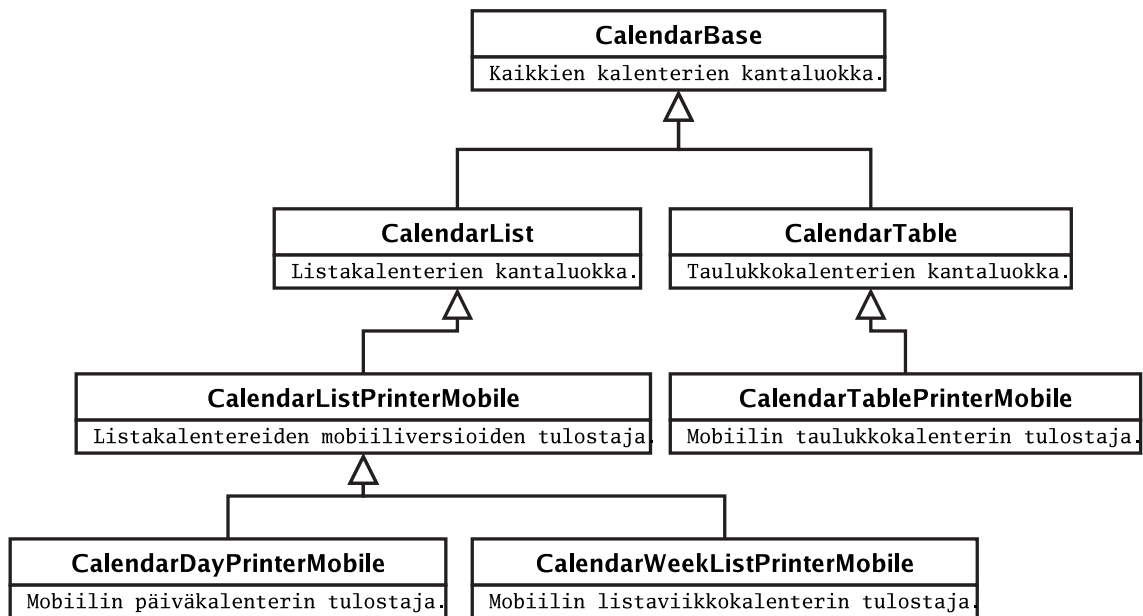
CalendarBase

Kaikkien kalenterien kantaluokka.

CalendarList

Listakalenterien kantaluokka.

CalendarTable

Taulukkokalenterien kantaluokka.

CalendarListPrinterMobile

Listakalentereiden mobiiliversioiden tulostaja.

CalendarTablePrinterMobile

Mobiilin taulukkokalenterin tulostaja.

CalendarDayPrinterMobile

Mobiilin päiväkalenterin tulostaja.

CalendarWeekListPrinterMobile

Mobiilin listaviikkokalenterin tulostaja.